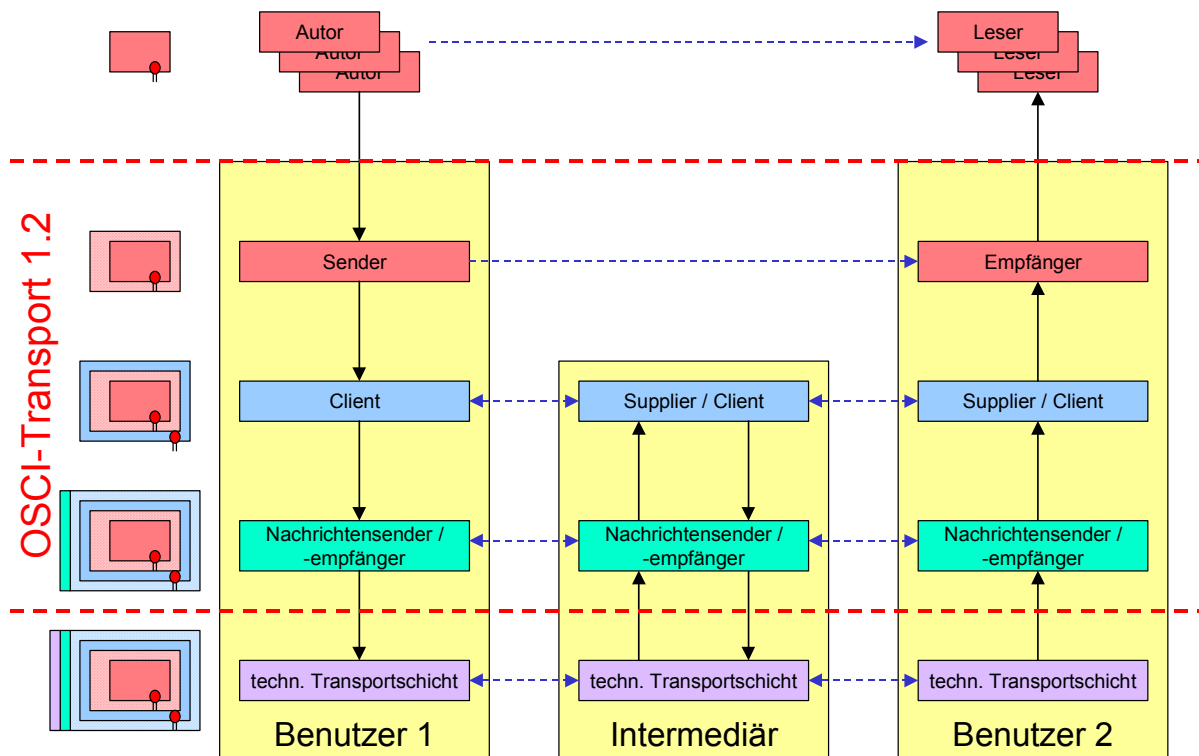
Autor
Autor
Autor

Leser
Leser
Leser

OSCI-Transport 1.2

Sender

Empfänger

Client

Supplier / Client

Supplier / Client

Nachrichtensender / -empfänger

Nachrichtensender / -empfänger

Nachrichtensender / -empfänger

techn. Transportschicht

techn. Transportschicht

techn. Transportschicht

Benutzer 1

Intermediär

Benutzer 2